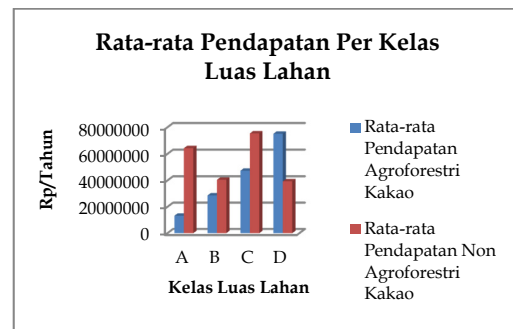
Rata-rata Pendapatan Per Kelas Luas Lahan

Rp/Tahun

80000000
60000000
40000000
20000000
0

A B C D

Kelas Luas Lahan

Rata-rata Pendapatan Agroforestri Kakao

Rata-rata Pendapatan Non Agroforestri Kakao